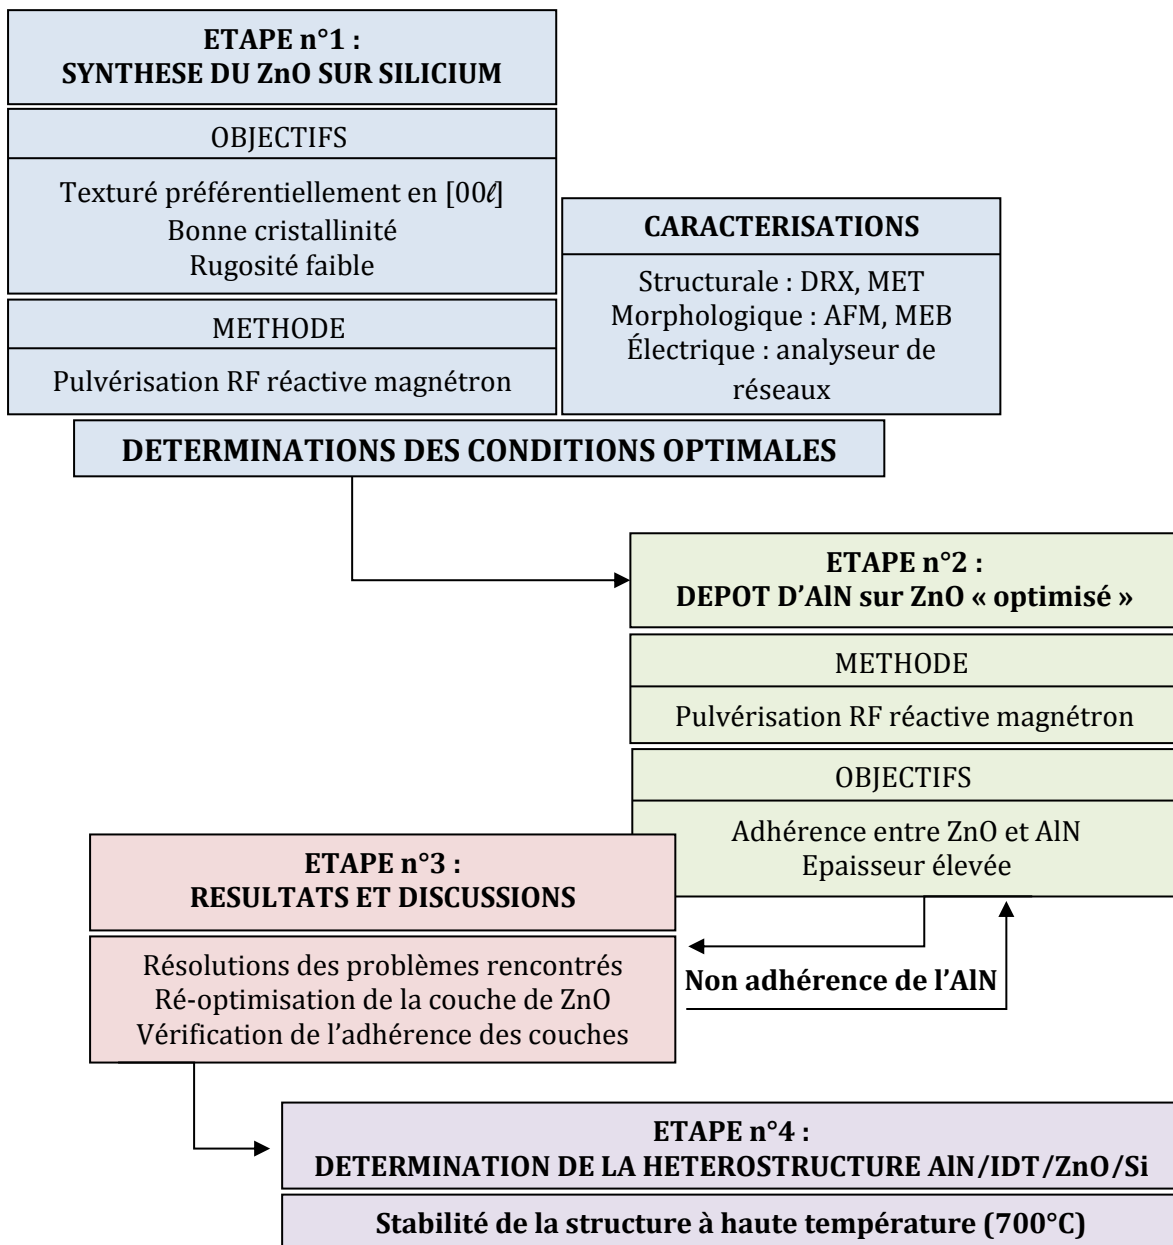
ETAPE n°1 :
SYNTHESE DU ZnO SUR SILICIUM

OBJECTIFS

Texturé préférentiellement en [00ℓ]
Bonne cristallinité
Rugosité faible

METHODE

Pulvérisation RF réactive magnétron

CARACTERISATIONS

Structurale : DRX, MET
Morphologique : AFM, MEB
Électrique : analyseur de réseaux

DETERMINATIONS DES CONDITIONS OPTIMALES

ETAPE n°2 :
DEPOT D'AlN sur ZnO « optimisé »

METHODE

Pulvérisation RF réactive magnétron

OBJECTIFS

Adhérence entre ZnO et AlN
Epaisseur élevée

ETAPE n°3 :
RESULTATS ET DISCUSSIONS

Résolutions des problèmes rencontrés
Ré-optimisation de la couche de ZnO
Vérification de l'adhérence des couches

Non adhérence de l'AlN

ETAPE n°4 :
DETERMINATION DE LA HETEROSTRUCTURE AlN/IDT/ZnO/Si

Stabilité de la structure à haute température (700°C)